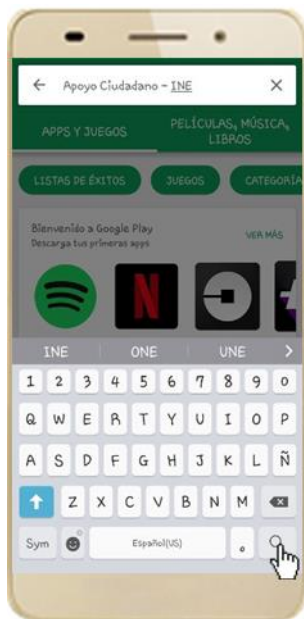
← Apoyo Ciudadano - INE ×

APPS Y JUEGOS

PELÍCULAS, MÚSICA, LIBROS

LISTAS DE ÉXITOS

JUEGOS

CATEGORÍA

Bienvenido a Google Play
Descarga tus primeras apps

VER MÁS

INE ONE UNE >

1 2 3 4 5 6 7 8 9 0

Q W E R T Y U I O P

A S D F G H J K L Ñ

Z X C V B N M

Sym

Español(US)